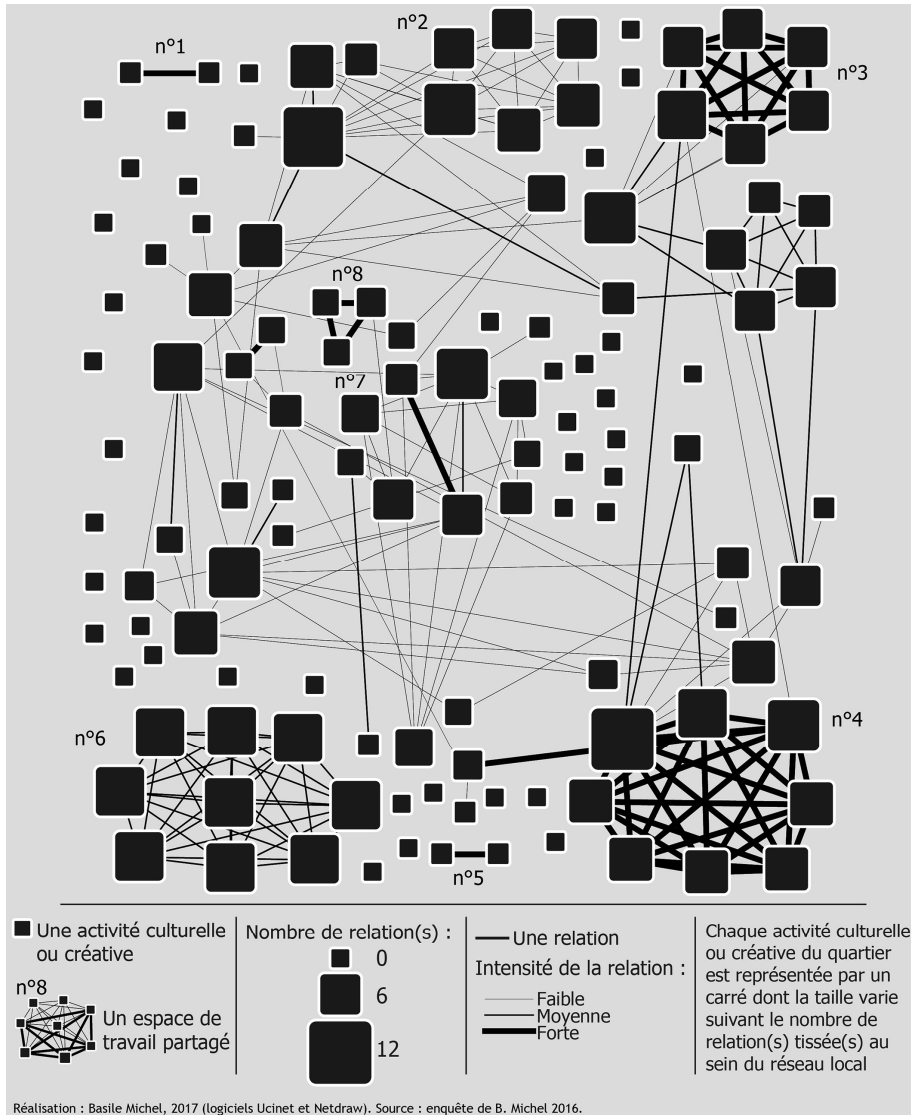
n°1

n°2

n°3

n°8

n°7

n°6

n°4

n°5

Une activité culturelle ou créative

n°8

Un espace de travail partagé

Nombre de relation(s) :

0

6

12

Une relation

Intensité de la relation :

Faible

Moyenne

Forte

Chaque activité culturelle ou créative du quartier est représentée par un carré dont la taille varie suivant le nombre de relation(s) tissée(s) au sein du réseau local

Réalisation : Basile Michel, 2017 (logiciels Ucinet et Netdraw). Source : enquête de B. Michel 2016.